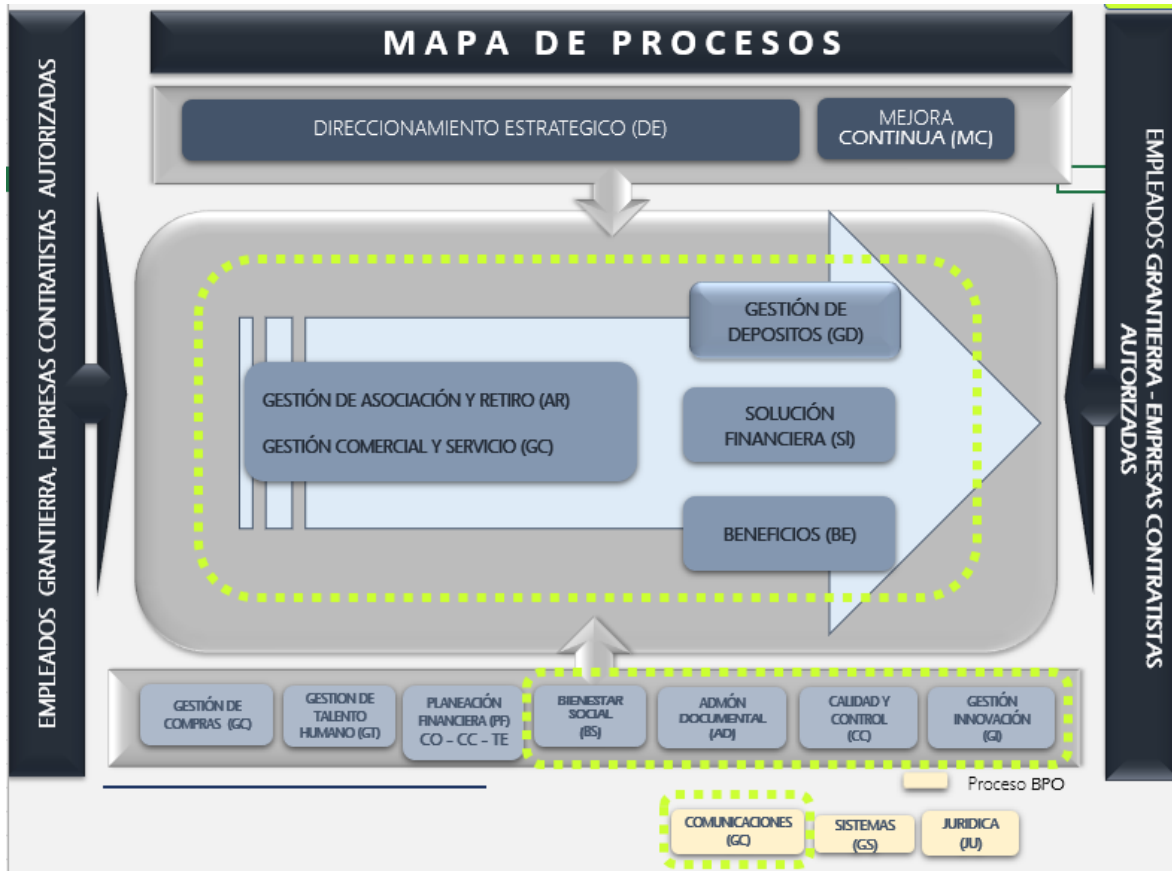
EMPLEADOS GRANTIERRA, EMPRESAS CONTRATISTAS AUTORIZADAS

MAPA DE PROCESOS

DIRECCIONAMIENTO ESTRATEGICO (DE)

MEJORA CONTINUA (MC)

EMPLEADOS GRANTIERRA - EMPRESAS CONTRATISTAS AUTORIZADAS

GESTIÓN DE DEPOSITOS (GD)

GESTIÓN DE ASOCIACIÓN Y RETIRO (AR)

GESTIÓN COMERCIAL Y SERVICIO (GC)

SOLUCIÓN FINANCIERA (SI)

BENEFICIOS (BE)

GESTIÓN DE COMPRAS (GC)

GESTION DE TALENTO HUMANO (GT)

PLANEACIÓN FINANCIERA (PF) CO - CC - TE

BIENESTAR SOCIAL (BS)

ADMÓN DOCUMENTAL (AD)

CALIDAD Y CONTROL (CC)

GESTIÓN INNOVACIÓN (GI)

Proceso BPO

COMUNICACIONES (GC)

SISTEMAS (GS)

JURIDICA (JU)